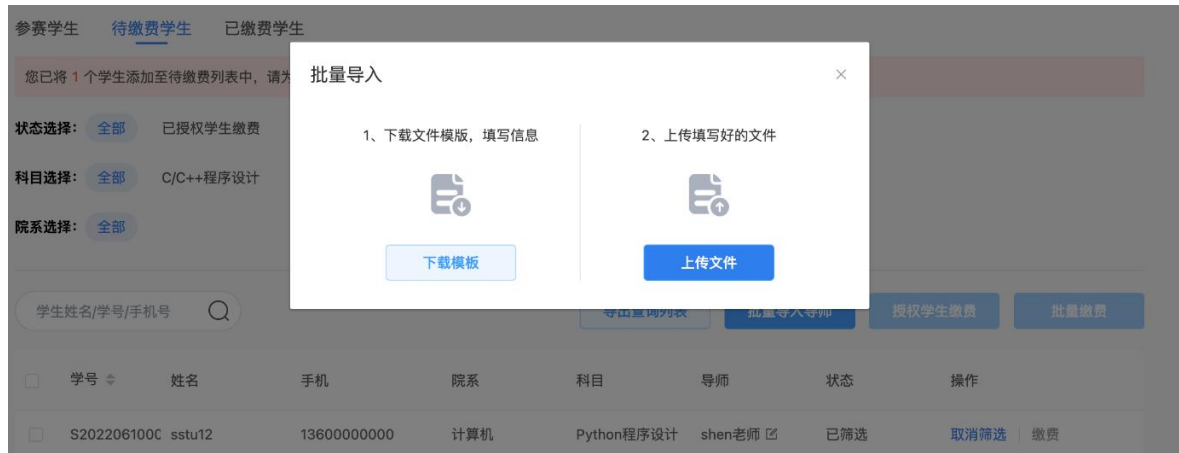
参赛学生 待缴费学生 已缴费学生

您已将 1 个学生添加至待缴费列表中，请为

状态选择： 全部 已授权学生缴费

科目选择： 全部 C/C++程序设计

院系选择： 全部

批量导入

×

1、下载文件模版，填写信息

下载模板

2、上传填写好的文件

上传文件

学生姓名/学号/手机号

导出查询列表 批量导入导师 授权学生缴费 批量缴费

| | 学号 | 姓名 | 手机 | 院系 | 科目 | 导师 | 状态 | 操作 |
|---|---|---|---|---|---|---|---|---|
| | S2022061000 | sstu12 | 13600000000 | 计算机 | Python程序设计 | shen老师 | 已筛选 | 取消筛选 \| 缴费 |